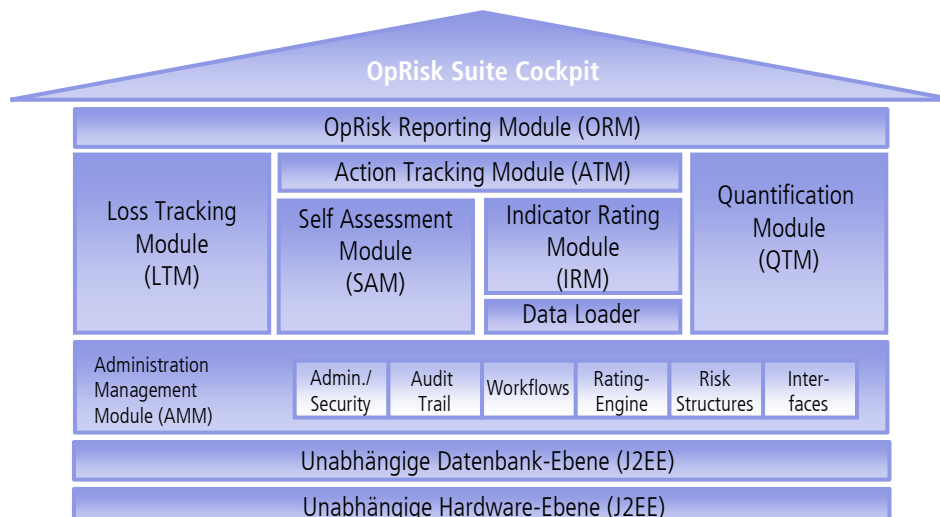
OpRisk Suite Cockpit

OpRisk Reporting Module (ORM)

Loss Tracking Module (LTM)

Action Tracking Module (ATM)

Self Assessment Module (SAM)

Indicator Rating Module (IRM)

Data Loader

Quantification Module (QTM)

Administration Management Module (AMM)

Admin./ Security

Audit Trail

Workflows

Rating-Engine

Risk Structures

Inter-faces

Unabhängige Datenbank-Ebene (J2EE)

Unabhängige Hardware-Ebene (J2EE)